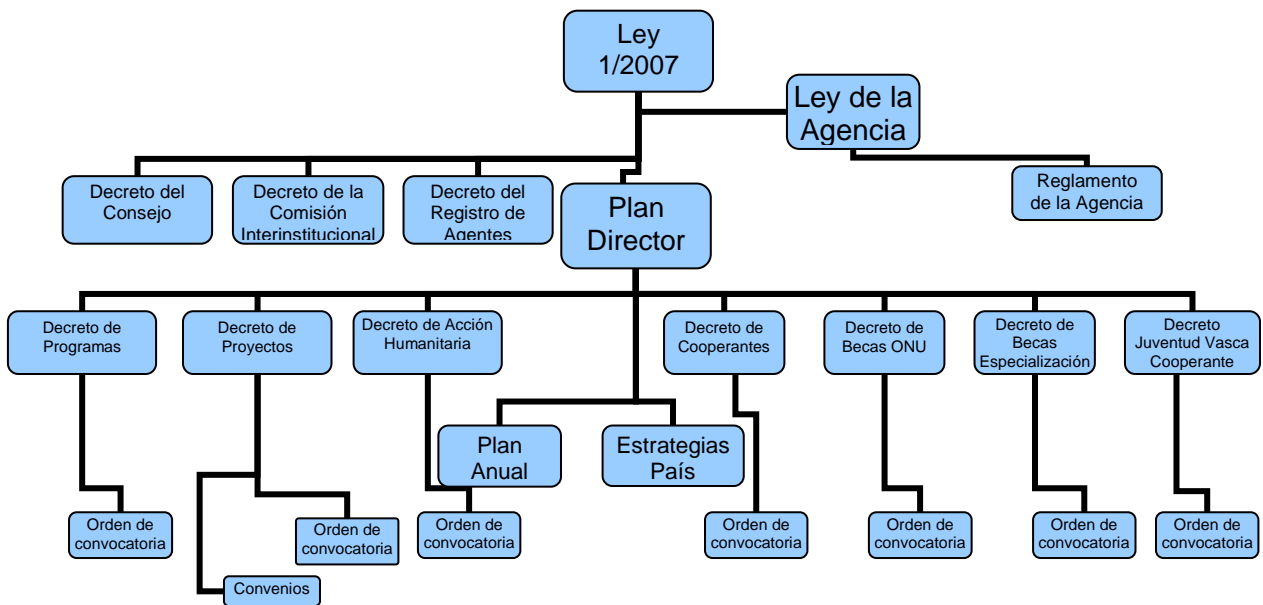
Ley 1/2007

Ley de la Agencia

Decreto del Consejo

Decreto de la Comisión Interinstitucional

Decreto del Registro de Agentes

Plan Director

Reglamento de la Agencia

Decreto de Programas

Decreto de Proyectos

Decreto de Acción Humanitaria

Decreto de Cooperantes

Decreto de Becas ONU

Decreto de Becas Especialización

Decreto Juventud Vasca Cooperante

Plan Anual

Estrategias País

Orden de convocatoria

Orden de convocatoria

Orden de convocatoria

Orden de convocatoria

Orden de convocatoria

Orden de convocatoria

Orden de convocatoria

Convenios